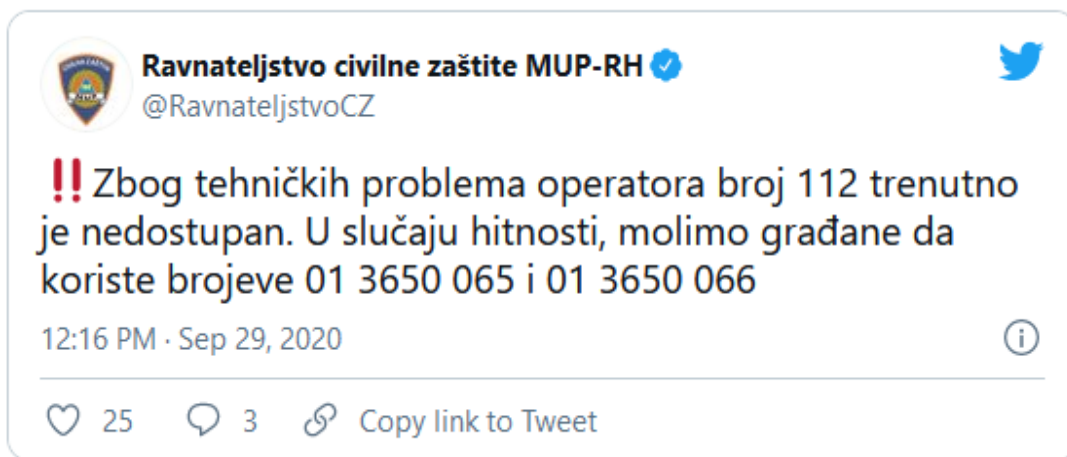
Ravnateljstvo civilne zaštite MUP-RH
@RavnateljstvoCZ

‼️Zbog tehničkih problema operatora broj 112 trenutno je nedostupan. U slučaju hitnosti, molimo građane da koriste brojeve 01 3650 065 i 01 3650 066

12:16 PM · Sep 29, 2020

25 3 Copy link to Tweet